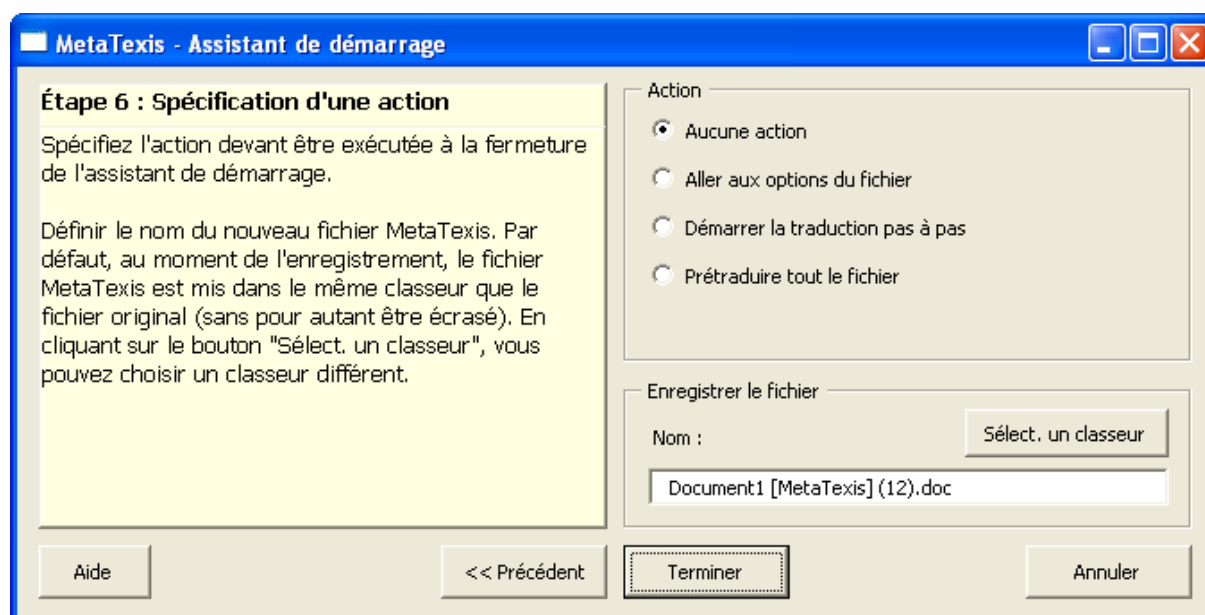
MetaTexis - Assistant de démarrage

Étape 6 : Spécification d'une action

Spécifiez l'action devant être exécutée à la fermeture de l'assistant de démarrage.

Définir le nom du nouveau fichier MetaTexis. Par défaut, au moment de l'enregistrement, le fichier MetaTexis est mis dans le même classeur que le fichier original (sans pour autant être écrasé). En cliquant sur le bouton "Sélect. un classeur", vous pouvez choisir un classeur différent.

Action

Aucune action

Aller aux options du fichier

Démarrer la traduction pas à pas

Prétraduire tout le fichier

Enregistrer le fichier

Nom :

Sélect. un classeur

Document1 [MetaTexis] (12).doc

Aide

<< Précédent

Terminer

Annuler